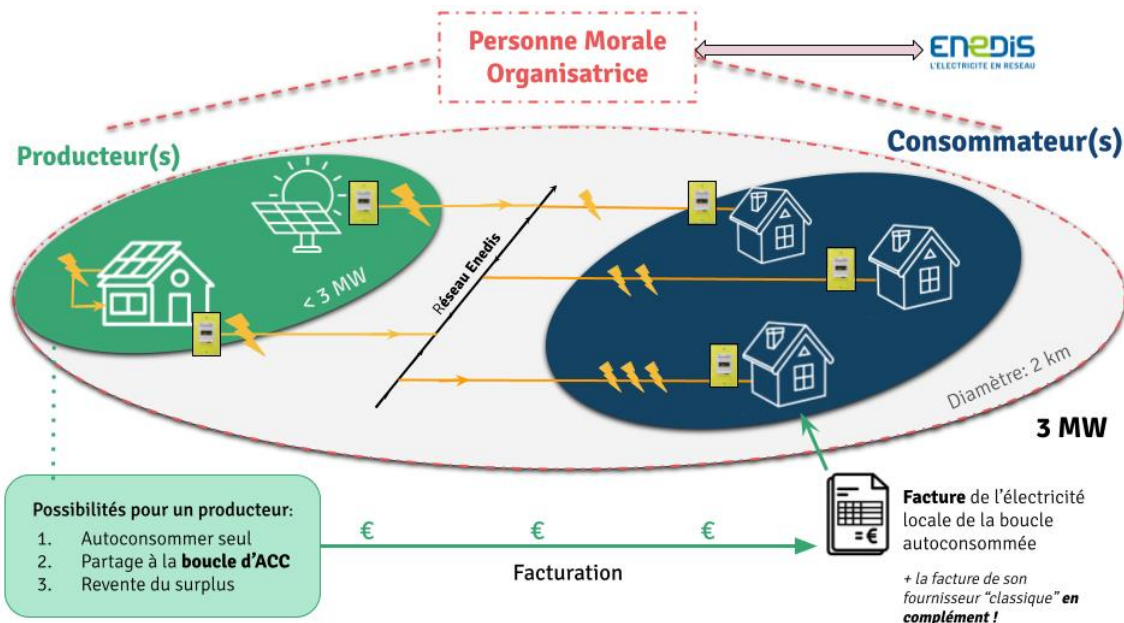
Personne Morale Organisatrice

ENEDIS
L'ELECTRICITE EN RESEAU

Producteur(s)

Consommateur(s)

< 3 MW

Réseau Enedis

Diamètre: 2 km

3 MW

Possibilités pour un producteur:
1. Autoconsommer seul
2. Partage à la **boucle d'ACC**
3. Revente du surplus

€ € €

Facturation

=€

**Facture** de l'électricité locale de la boucle autoconsommée

*+ la facture de son fournisseur "classique" **en complément !***